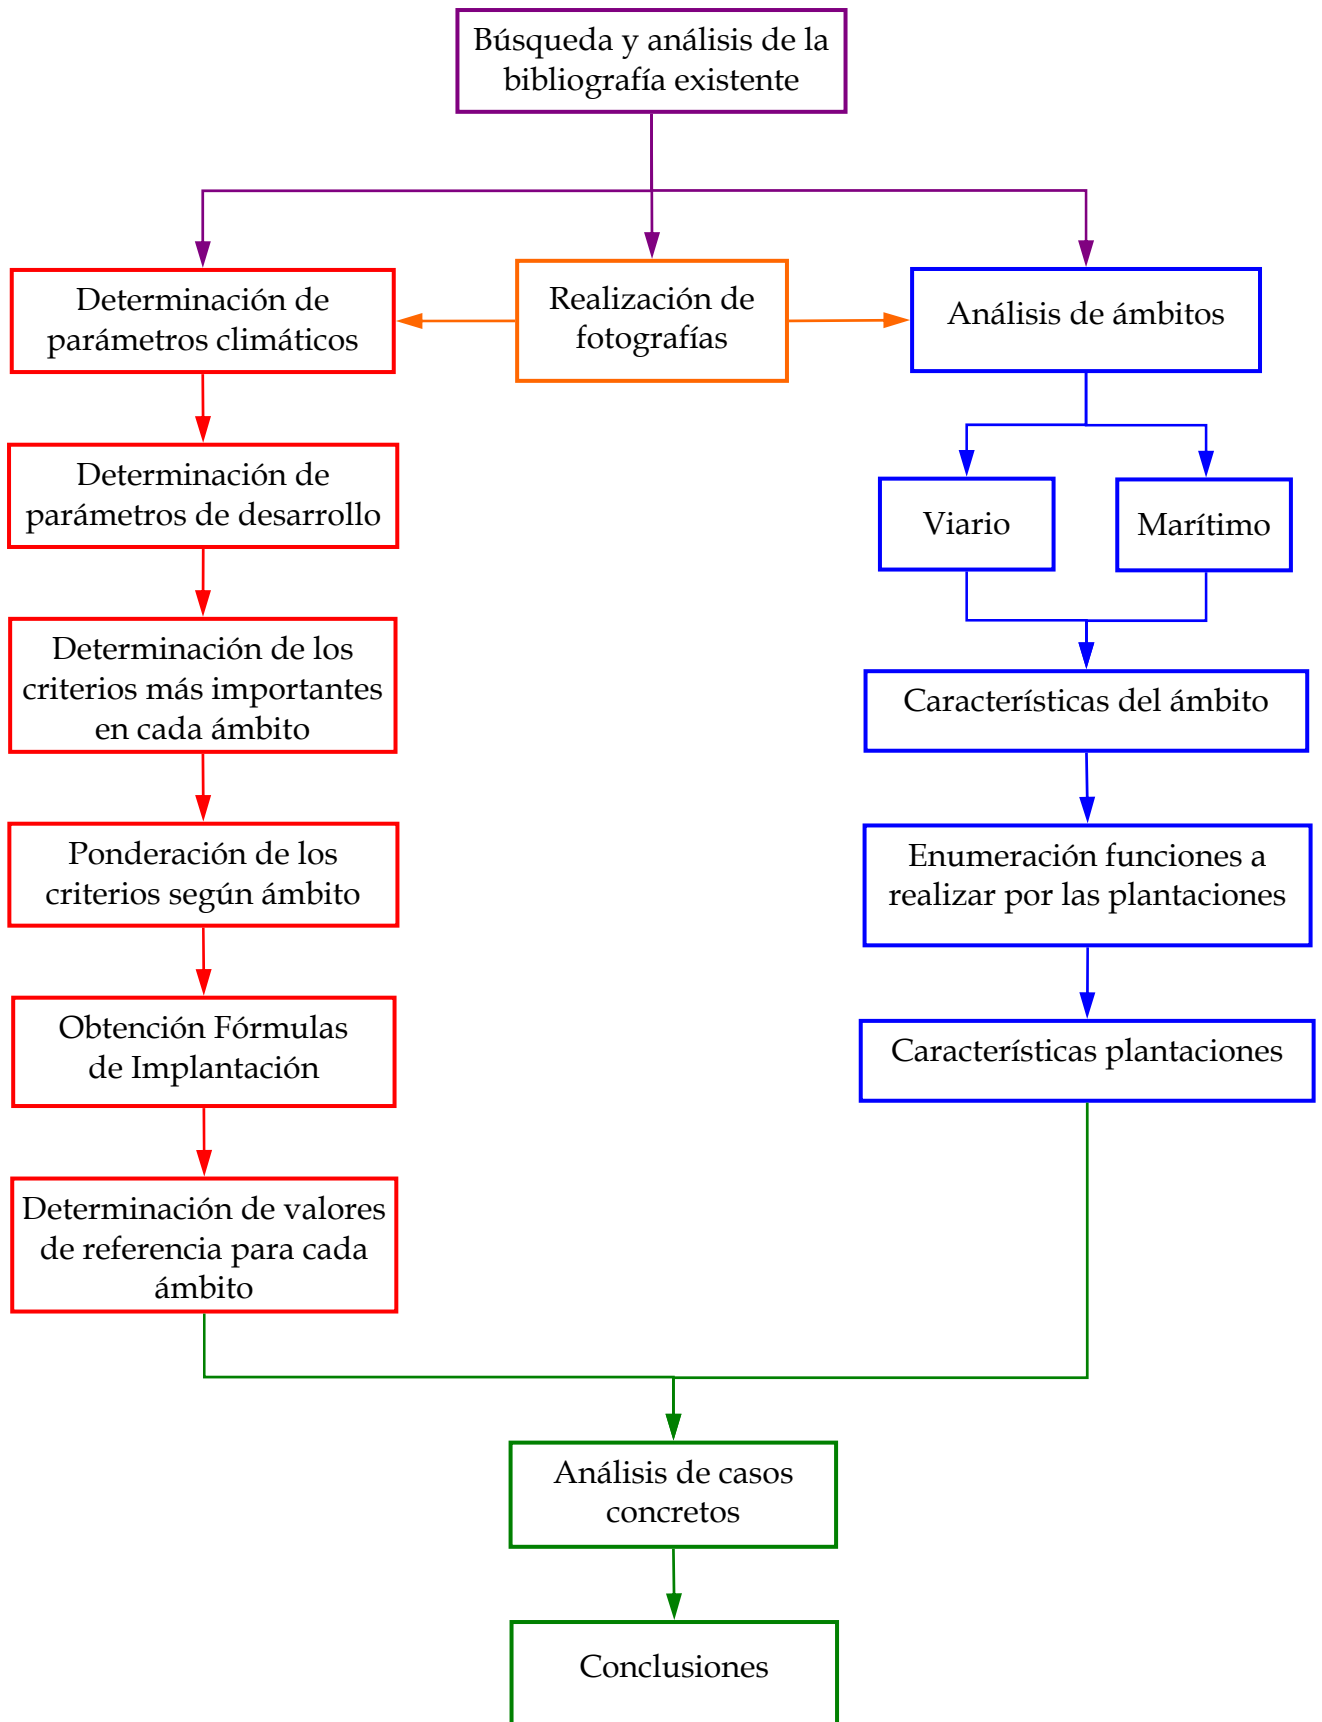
Búsqueda y análisis de la bibliografía existente

Determinación de parámetros climáticos

Realización de fotografías

Análisis de ámbitos

Determinación de parámetros de desarrollo

Viario

Marítimo

Determinación de los criterios más importantes en cada ámbito

Características del ámbito

Ponderación de los criterios según ámbito

Enumeración funciones a realizar por las plantaciones

Obtención Fórmulas de Implantación

Características plantaciones

Determinación de valores de referencia para cada ámbito

Análisis de casos concretos

Conclusiones